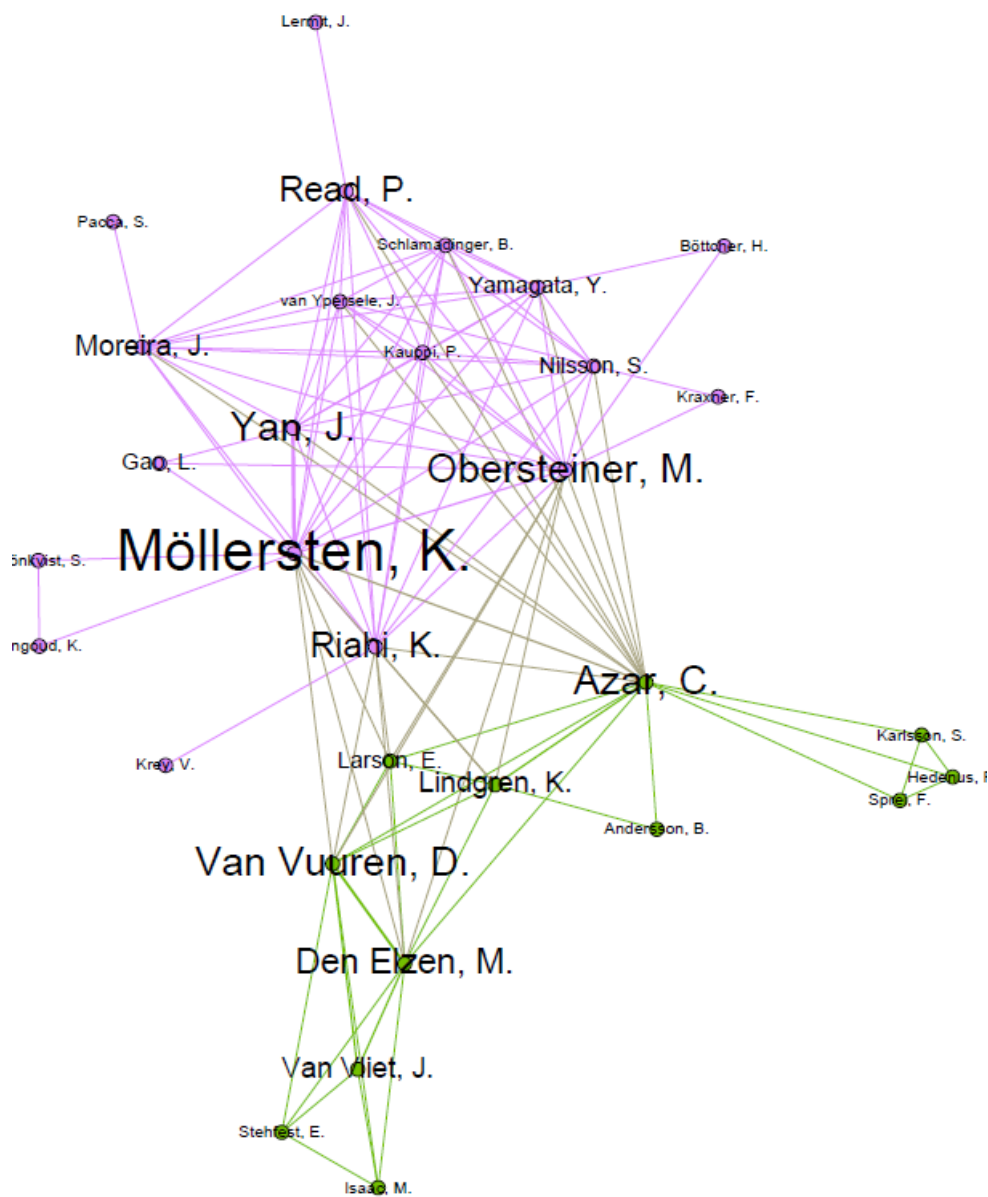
Lemmi, J.

Read, P.

Pacca, S.

Schlamadinger, B.

Böttcher, H.

Yamagata, Y.

van Ypersele, J.

Moreira, J.

Kauppi, P.

Nilsson, S.

Kraxner, F.

Yan, J.

Gao, L.

Obersteiner, M.

önkvist, S.

Möllersten, K.

ngoud, K.

Riahi, K.

Azar, C.

Karlsson, S.

Hedenus, F

Krey, V.

Larson, E.

Lindgren, K.

Sprei, F.

Andersson, B.

Van Vuuren, D.

Den Elzen, M.

Van Vliet, J.

Stehfest, E.

Isaac, M.